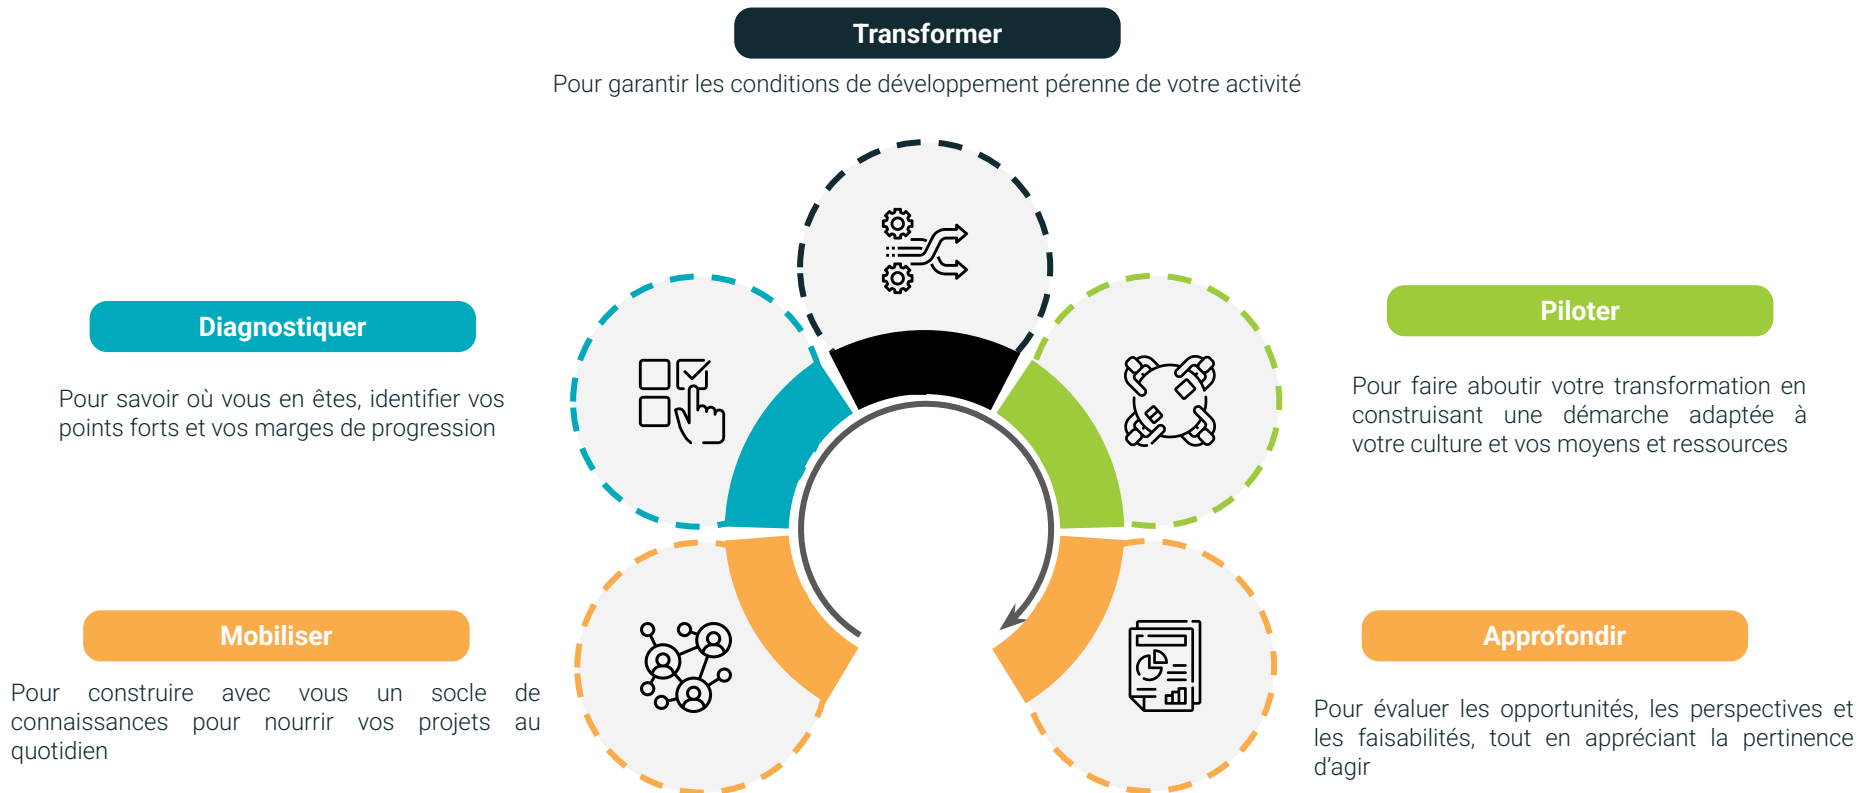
Transformer

Pour garantir les conditions de développement pérenne de votre activité

Diagnostiquer

Pour savoir où vous en êtes, identifier vos points forts et vos marges de progression

Piloter

Pour faire aboutir votre transformation en construisant une démarche adaptée à votre culture et vos moyens et ressources

Mobiliser

Pour construire avec vous un socle de connaissances pour nourrir vos projets au quotidien

Approfondir

Pour évaluer les opportunités, les perspectives et les faisabilités, tout en appréciant la pertinence d'agir